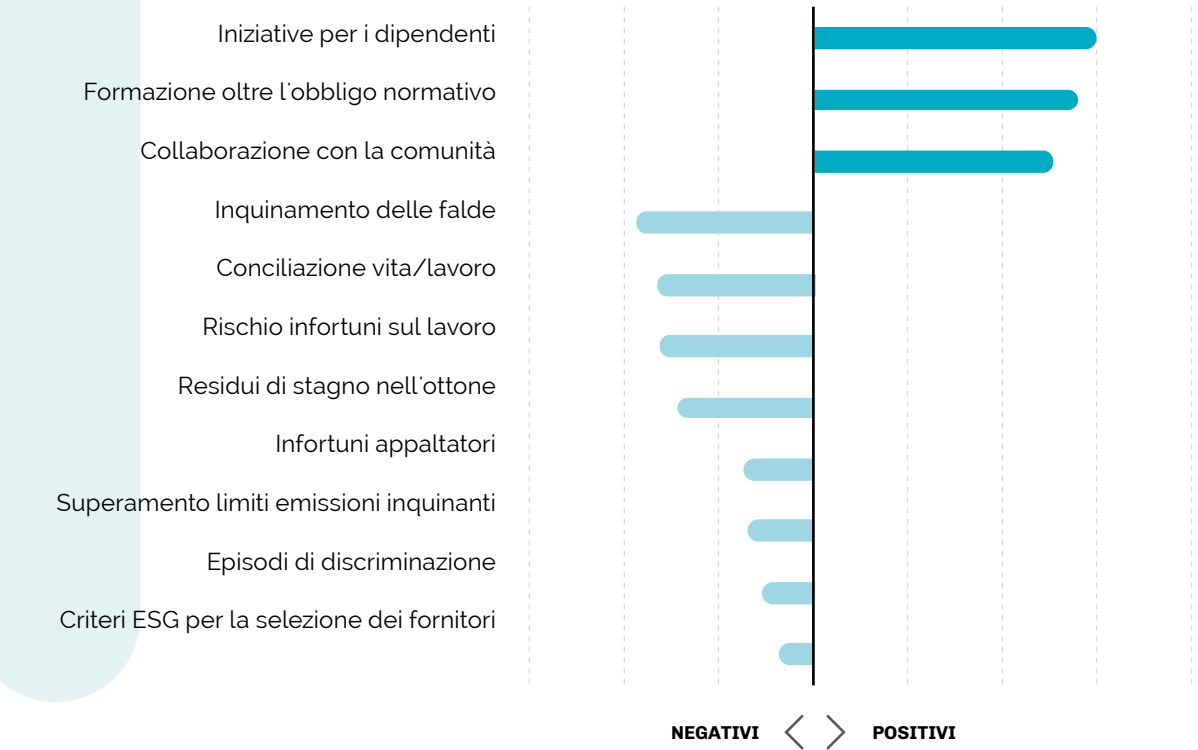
Iniziative per i dipendenti
Formazione oltre l'obbligo normativo
Collaborazione con la comunità
Inquinamento delle falde
Conciliazione vita/lavoro
Rischio infortuni sul lavoro
Residui di stagno nell'ottone
Infortuni appaltatori
Superamento limiti emissioni inquinanti
Episodi di discriminazione
Criteri ESG per la selezione dei fornitori

NEGATIVI < > POSITIVI